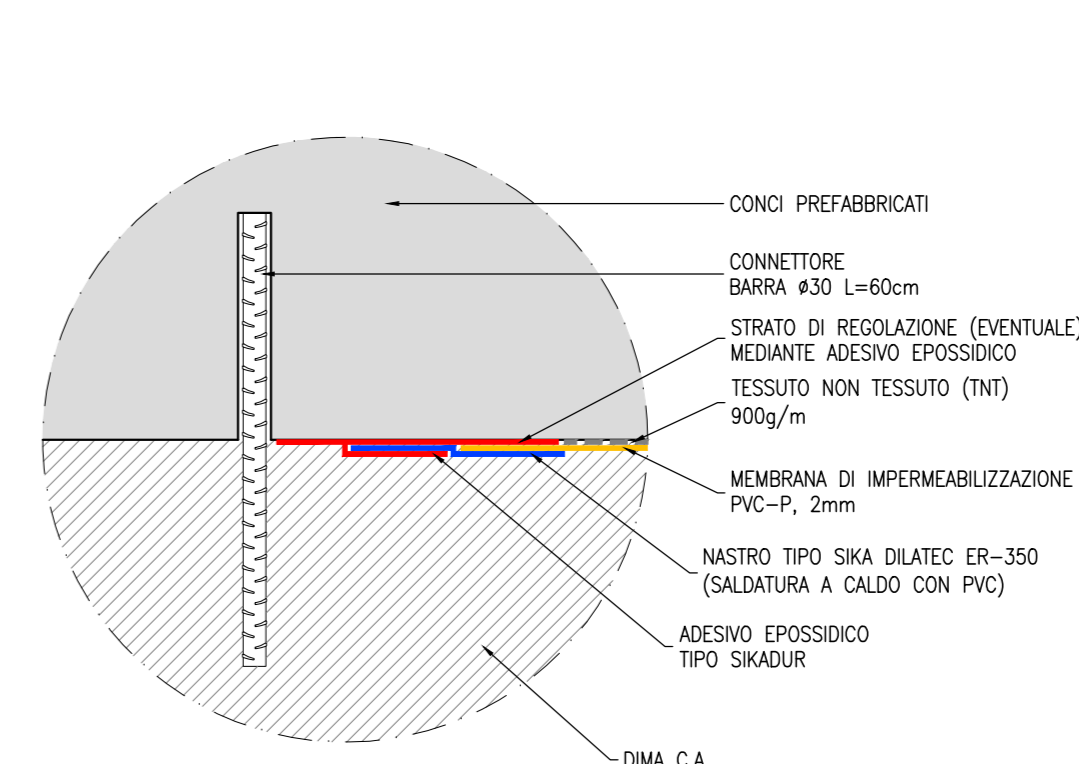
CONCI PREFABBRICATI

CONNETTORE
BARRA Ø30 L=60cm

STRATO DI REGOLAZIONE (EVENTUALE)
MEDIANTE ADESIVO EPOSSIDICO

TESSUTO NON TESSUTO (TNT)
900g/m

MEMBRANA DI IMPERMEABILIZZAZIONE
PVC-P, 2mm

NASTRO TIPO SIKA DILATEC ER-350
(SALDATURA A CALDO CON PVC)

ADESIVO EPOSSIDICO
TIPO SIKADUR

DIMA C.A